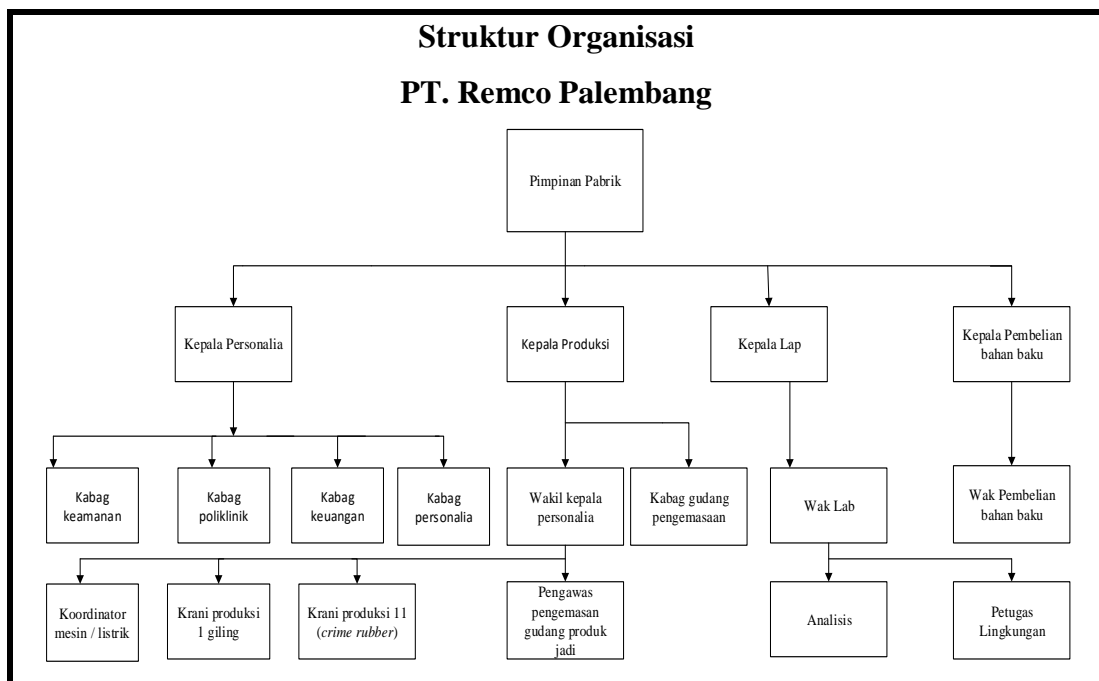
Struktur Organisasi

PT. Remco Palembang

Pimpinan Pabrik

Kepala Personalia

Kepala Produksi

Kepala Lap

Kepala Pembelian bahan baku

Kabag keamanan

Kabag poliklinik

Kabag keuangan

Kabag personalia

Wakil kepala personalia

Kabag gudang pengemasaan

Wak Lab

Wak Pembelian bahan baku

Koordinator mesin / listrik

Krani produksi 1 giling

Krani produksi 11 (*crime rubber*)

Pengawas pengemasan gudang produk jadi

Analisis

Petugas Lingkungan